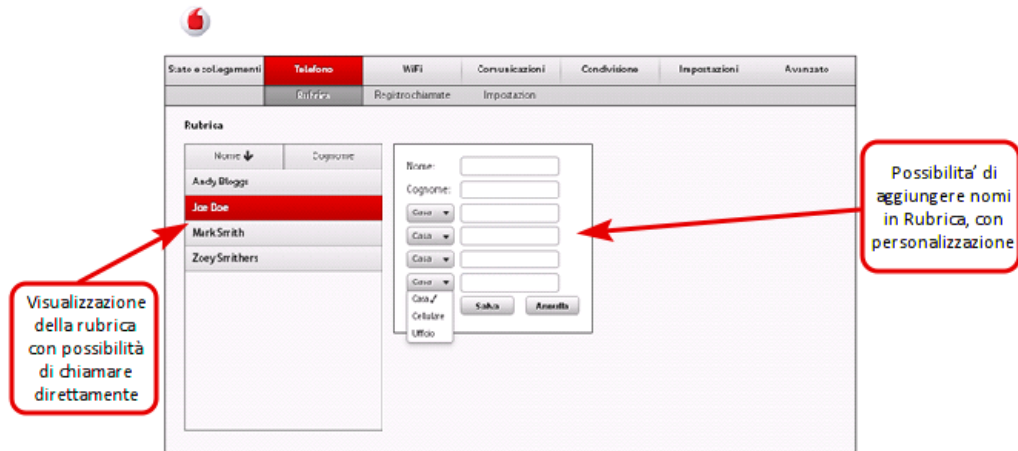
| Stato e collegamenti | Telefono | WiFi | Comunicazioni | Condivisione | Impostazioni | Avanzato |
|---|---|---|---|---|---|---|

Rubrica Registrochiamate Impostazion

Rubrica

Nome ↓ Cognome

Andy Bloggs

Joe Doe

Mark Smith

Zoey Smithers

Nome:

Cognome:

Casa ▾

Casa ▾

Casa ▾

Casa ▾

Casa ✓
Cellulare
Ufficio

Salva Annulla

Possibilita' di aggiungere nomi in Rubrica, con personalizzazione

Visualizzazione della rubrica con possibilità di chiamare direttamente